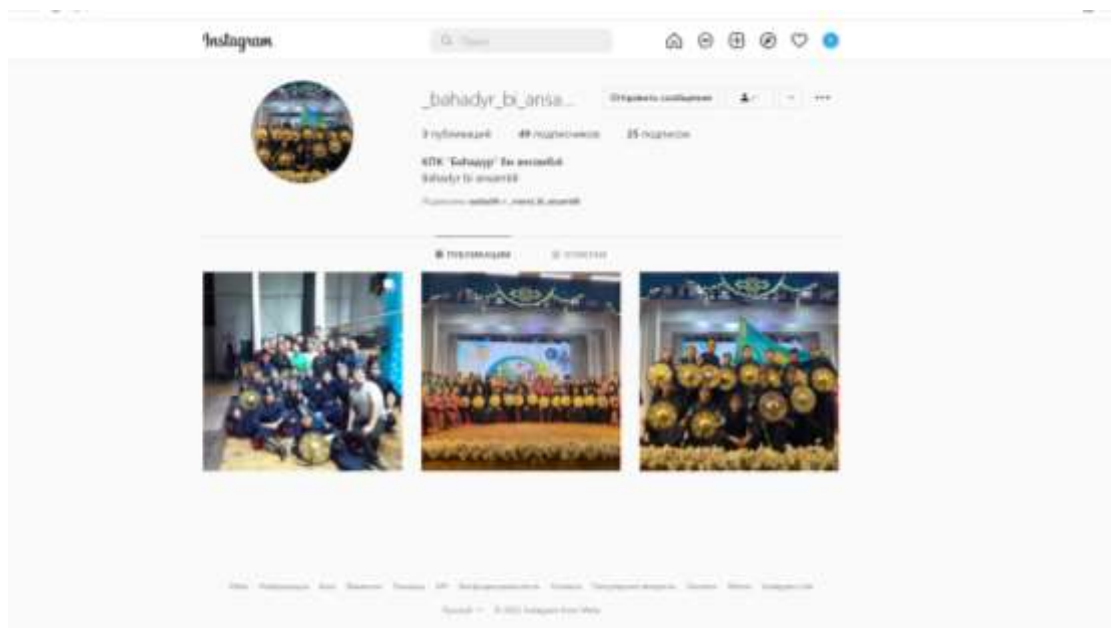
Instagram

Поиск

_bahadyr_bi_ansa...

Отправить сообщение

3 публикаций   49 подписчиков   25 подписок

КПК "Бахадур" би ансамбл

Bahadyr bi ansambli

Подписаны: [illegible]

ПУБЛИКАЦИИ   ОТМЕТКИ

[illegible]

Русский   © 2022 Instagram from Meta